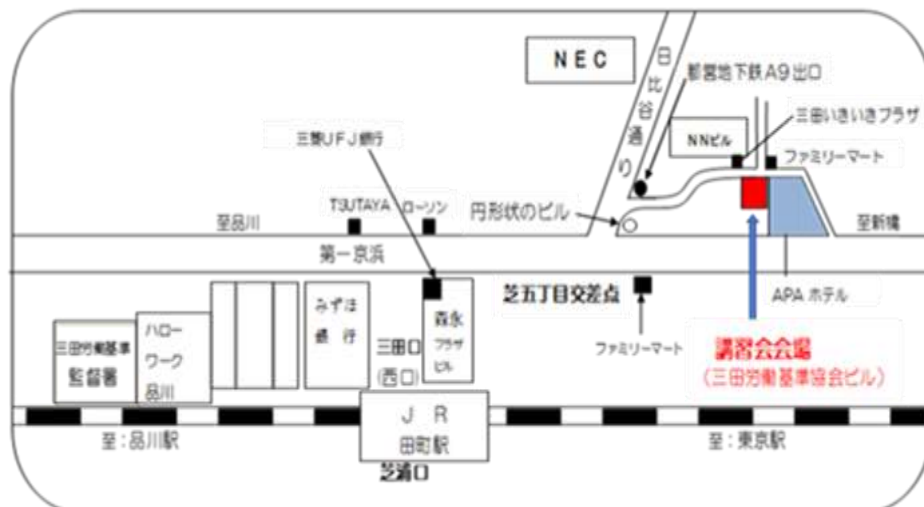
NEC

日比谷通り

都営地下鉄A9出口

三田いきいきプラザ

NNビル

ファミリーマート

三菱UFJ銀行

TSUTAYA

ローソン

至品川

円形状のビル

至新橋

第一京浜

芝五丁目交差点

APA ホテル

みずほ銀行

森永プラザビル

三田口(西口)

ハローワーク品川

三田労働基準監督署

ファミリーマート

講習会会場

(三田労働基準協会ビル)

JR 田町駅

至:品川駅

至:東京駅

芝浦口